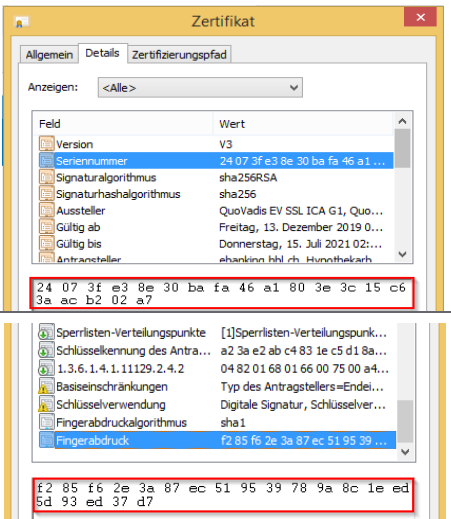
Zertifikat

Allgemein | Details | Zertifizierungspfad

Anzeigen: <Alle>

| Feld | Wert |
|---|---|
| Version | V3 |
| Seriennummer | 24 07 3f e3 8e 30 ba fa 46 a1 ... |
| Signaturalgorithmus | sha256RSA |
| Signaturhashalgorithmus | sha256 |
| Aussteller | QuoVadis EV SSL ICA G1, Quo... |
| Gültig ab | Freitag, 13. Dezember 2019 0... |
| Gültig bis | Donnerstag, 15. Juli 2021 02:... |
| Antragsteller | ebanking.bbl.ch, Hypothekarb... |

24 07 3f e3 8e 30 ba fa 46 a1 80 3e 3c 15 c6 3a ac b2 02 a7

| Feld | Wert |
|---|---|
| Sperrlisten-Verteilungspunkte | [1]Sperrlisten-Verteilungspunk... |
| Schlüsselkennung des Antra... | a2 3a e2 ab c4 83 1e c5 d1 8a... |
| 1.3.6.1.4.1.11129.2.4.2 | 04 82 01 68 01 66 00 75 00 a4... |
| Basiseinschränkungen | Typ des Antragstellers=Endei... |
| Schlüsselverwendung | Digitale Signatur, Schlüsselver... |
| Fingerabdruckalgorithmus | sha1 |
| Fingerabdruck | f2 85 f6 2e 3a 87 ec 51 95 39 ... |

f2 85 f6 2e 3a 87 ec 51 95 39 78 9a 8c 1e ed 5d 93 ed 37 d7